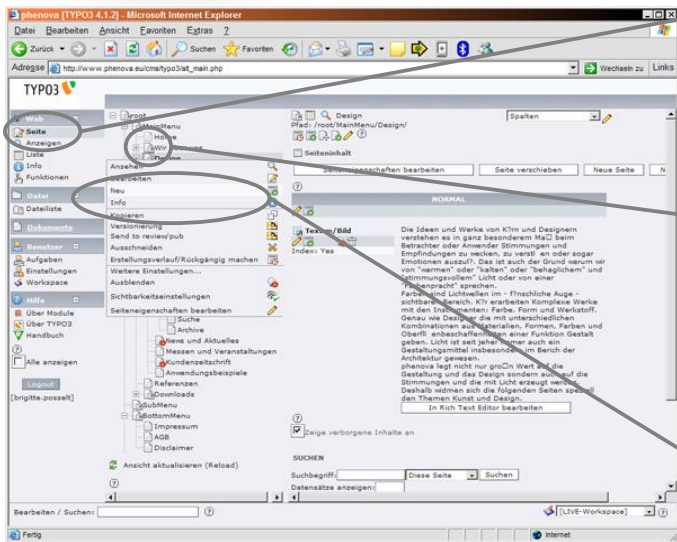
phenova [TYPO3 4.1.2] - Microsoft Internet Explorer

Datei Bearbeiten Ansicht Favoriten Extras ?

Zurück Suchen Favoriten

Adresse http://www.phenova.eu/cms/typo3/alt_main.php Wechseln zu Links

TYPO3

Web
Seite
Anzeigen
Liste
Info
Funktionen

Datei
Dateiliste

Dokumente

Benutzer
Aufgaben
Einstellungen
Workspace

Hilfe
Über Module
Über TYPO3
Handbuch

Alle anzeigen

Logout
[brigitte.posselt]

root
MainMenu
Home
Wir
Design

Anzeigen
Bearbeiten
Neu
Info
Kopieren
Versionierung
Send to review/pub
Ausschneiden
Erstellungsverlauf/Rückgängig machen
Weitere Einstellungen...
Ausblenden
Sichtbarkeitseinstellungen
Seiteneigenschaften bearbeiten

Suche
Archive
News und Aktuelles
Messen und Veranstaltungen
Kundenzeitschrift
Anwendungsbeispiele
Referenzen
Downloads
SubMenu
BottomMenu
Impressum
AGB
Disclaimer

Ansicht aktualisieren (Reload)

Design
Pfad: /root/MainMenu/Design/

Spalten

Seiteninhalt

Seiteneigenschaften bearbeiten Seite verschieben Neue Seite N

NORMAL

Text m/Bild
Index: Yes

Die Ideen und Werke von K?rn und Designern verstehen es in ganz besonderem Ma□ beim Betrachter oder Anwender Stimmungen und Empfindungen zu wecken, zu verst□ en oder sogar Emotionen auszul?. Das ist auch der Grund warum wir von "warmen" oder "kalten" oder "behaglichem" und "stimmungsvollem" Licht oder von einer "Farbenpracht" sprechen.
Farben und Lichtwellen im - f?nschliche Auge - sichtbaren Bereich. K?r arbeiten Komplexe Werke mit den Instrumenten: Farbe, Form und Werkstoff. Genau wie Designer die mit unterschiedlichen Kombinationen aus Materialien, Formen, Farben und Oberfl□ enbeschaffenheiten einer Funktion Gestalt geben. Licht ist seit jeher immer auch ein Gestaltungsmittel insbesondere im Bereich der Architektur gewesen.
phenova legt nicht nur gro□n Wert auf die Gestaltung und das Design sondern auch auf die Stimmungen und die mit Licht erzeugt werden. Deshalb widmen sich die folgenden Seiten speziell den Themen Kunst und Design.

In Rich Text Editor bearbeiten

Zeige verborgene Inhalte an

SUCHEN

Suchbegriff: Diese Seite Suchen
Datensätze anzeigen:

Bearbeiten / Suchen:

[LIVE-Workspace]

Fertig Internet